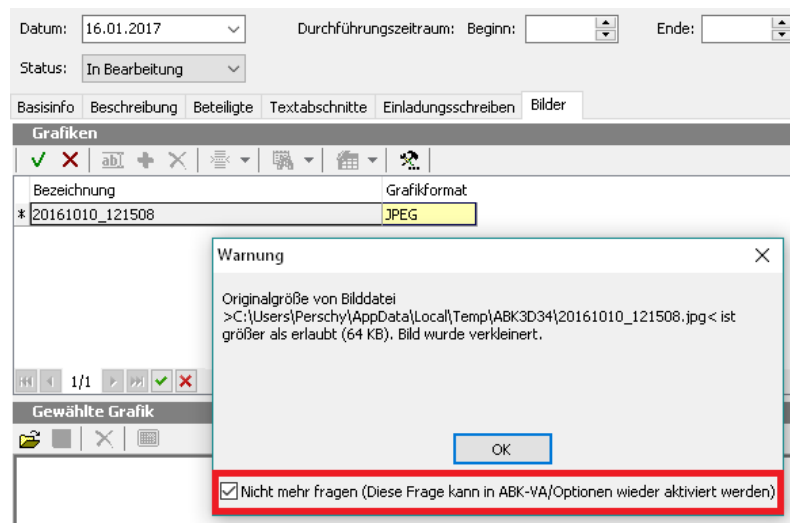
Datum: 16.01.2017

Durchführungszeitraum: Beginn:

Ende:

Status: In Bearbeitung

Basisinfo | Beschreibung | Beteiligte | Textabschnitte | Einladungsschreiben | Bilder

Grafiken

| Bezeichnung | Grafikformat |
|---|---|
| * 20161010_121508 | JPEG |

1/1

Gewählte Grafik

Warnung

Originalgröße von Bilddatei >C:\Users\Perschy\AppData\Local\Temp\ABK3D34\20161010_121508.jpg< ist größer als erlaubt (64 KB). Bild wurde verkleinert.

OK

Nicht mehr fragen (Diese Frage kann in ABK-VA/Optionen wieder aktiviert werden)